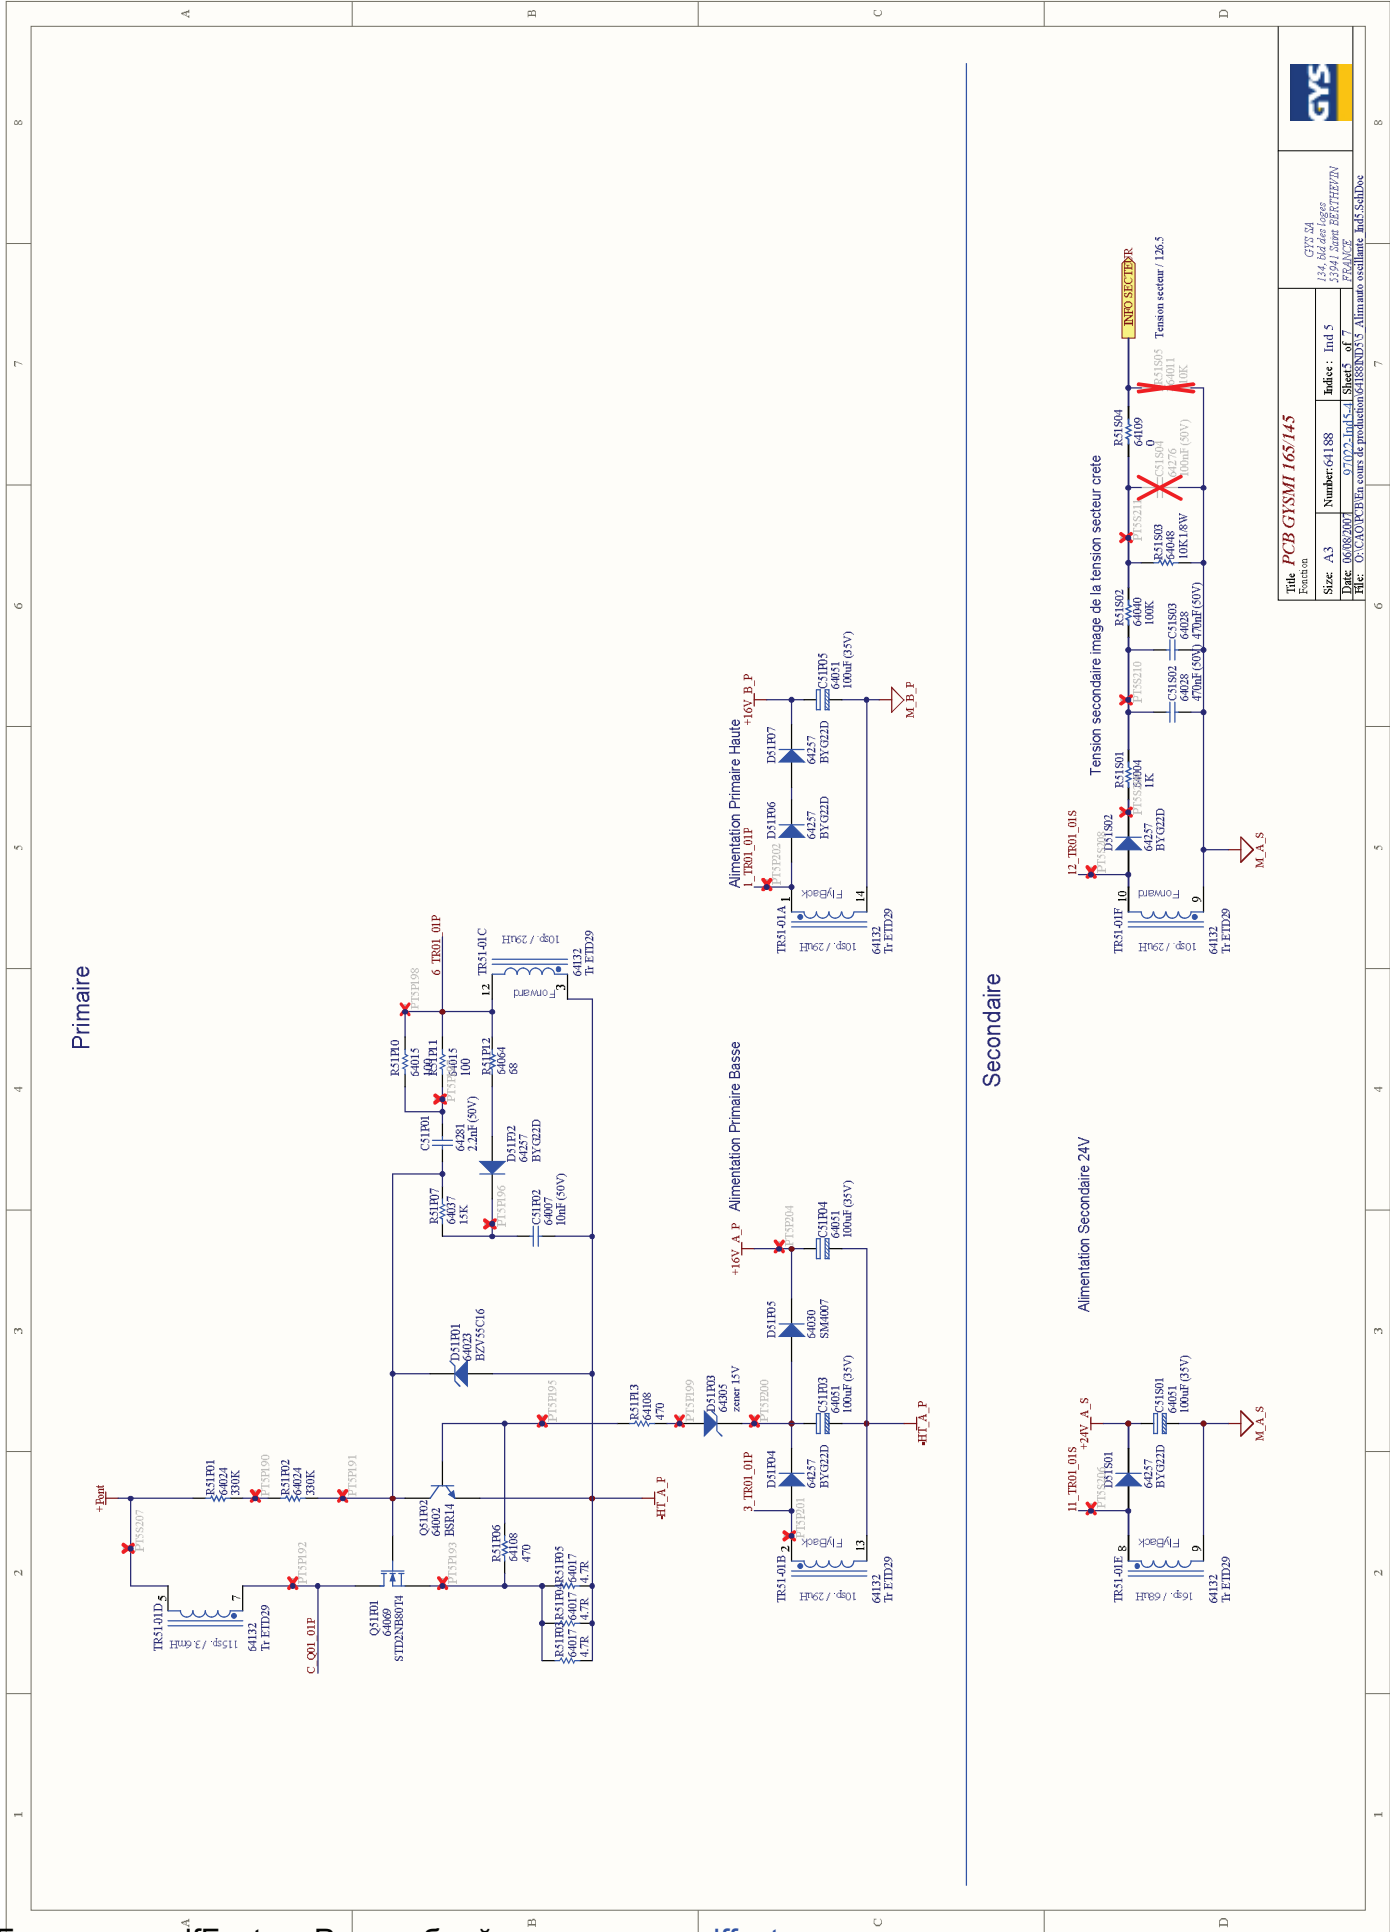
A
B
C
D
8
7
6
5
4
3
2
1

Primaire

Secondaire

Alimentation Primaire Haute

Alimentation Primaire Basse

Alimentation Secondaire 24V

Tension secondaire image de la tension secteur crete

Tension secteur / 126.5

INFO SECTEUR

+Pont
PT5S207
R51P01 64024 330K
PT5P190
R51P02 64024 330K
PT5P191
TR51-01D 5 7
115sp. / 3.6mH
64132 Tr ETD29
PT5P192
C_Q01_01P
Q51P01 64069 STD2NB80T4
Q51P02 64002 BSR14
PT5P193
R51P06 64108 470
R51P03 64017 4.7R
R51P04 64017 4.7R
R51P05 64017 4.7R
-HT_A_P
D51P01 64023 BZV55C16
PT5P195
R51P13 64108 470
R51P07 64037 15K
PT5P196
C51P02 64007 10nF (50V)
C51P01 64281 2.2nF (50V)
D51P32 64257 BYG22D
R51P10 64015 100
R51P11 64015 100
PT5P197
R51P12 64064 68
PT5P198
6_TR01_01P
TR51-01C 12 3
10sp. / 29uH
Forward
64132 Tr ETD29

PT5P199
D51P03 64305 zener 15V
PT5P200
3_TR01_01P
PT5P201
TR51-01B 2 13
FlyBack
10sp. / 29uH
64132 Tr ETD29
D51P04 64257 BYG22D
C51P03 64051 100uF (35V)
-HT_A_P
D51P05 64030 SM4007
+16V_A_P
PT5P204
C51P04 64051 100uF (35V)

1_TR01_01P
PT5P202
TR51-01A 1 14
FlyBack
10sp. / 29uH
64132 Tr ETD29
D51P06 64257 BYG22D
D51P07 64257 BYG22D
+16V_B_P
C51P05 64051 100uF (35V)
M_B_P

11_TR01_01S
PT5S209
TR51-01E 8 9
FlyBack
16sp. / 68uH
64132 Tr ETD29
D51S01 64257 BYG22D
+24V_A_S
C51S01 64051 100uF (35V)
M_A_S

12_TR01_01S
PT5S208
TR51-01F 10 9
Forward
10sp. / 29uH
64132 Tr ETD29
D51S02 64257 BYG22D
PT5S209
R51S01 64004 1K
PT5S210
C51S02 64028 470nF (50V)
R51S02 64040 100K
C51S03 64028 470nF (50V)
PT5S211
R51S03 64048 10K 1/8W
C51S04 64276 100nF (50V)
R51S04 64109 0
R51S05 64011 10K
M_A_S

GYS
GYS SA
134, bld des loges
53941 Saint BERTHEVIN
FRANCE
Title PCB GYSMI 165/145
Fonction
Size: A3
Number: 64188
Indice : Ind 5
Date: 06/08/2007
97022_Ind5_4
Sheet 5 of 7
File: O:\CAO\PCB\En cours de production\64188\IND5\5_Alim auto oscillante_Ind5.SchDoc